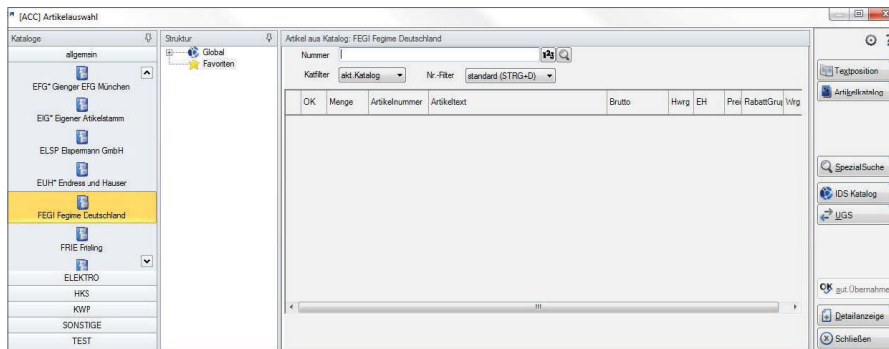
[ACC] Artikelauswahl

Kataloge
allgemein
EFG* Gienger EFG München
EIG* Eigener Atikelstamm
ELSP Elspermann GmbH
EUH* Endress und Hauser
FEGI Fegime Deutschland
FRIE Frieling
ELEKTRO
HKS
KWP
SONSTIGE
TEST

Struktur
Global
Favoriten

Artikel aus Katalog: FEGI Fegime Deutschland
Nummer
Katfilter akt.Katalog
Nr.-Filter standard (STRG+D)

| OK | Menge | Artikelnummer | Artikeltext | Brutto | Hwrg | EH | Prei | RabattGru | Wrg |
|---|---|---|---|---|---|---|---|---|---|

Textposition
Artikelkatalog
SpezialSuche
IDS Katalog
UGS
aut.Übernahme
Detailanzeige
Schließen